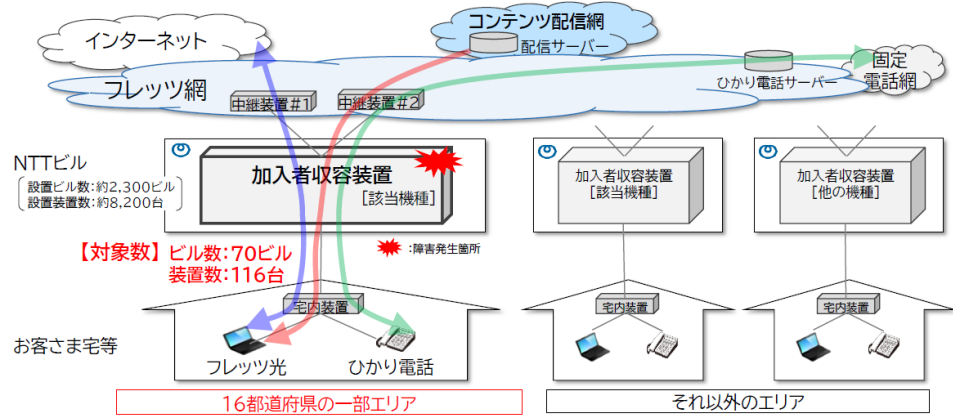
インターネット

コンテンツ配信網

配信サーバー

固定電話網

フレッツ網

ひかり電話サーバー

中継装置＃1

中継装置＃2

NTTビル

設置ビル数：約2,300ビル
設置装置数：約8,200台

加入者収容装置
［該当機種］

加入者収容装置
［該当機種］

加入者収容装置
［他の機種］

【対象数】ビル数：70ビル
装置数：116台

：障害発生箇所

宅内装置

宅内装置

宅内装置

お客さま宅等

フレッツ光

ひかり電話

16都道府県の一部エリア

それ以外のエリア